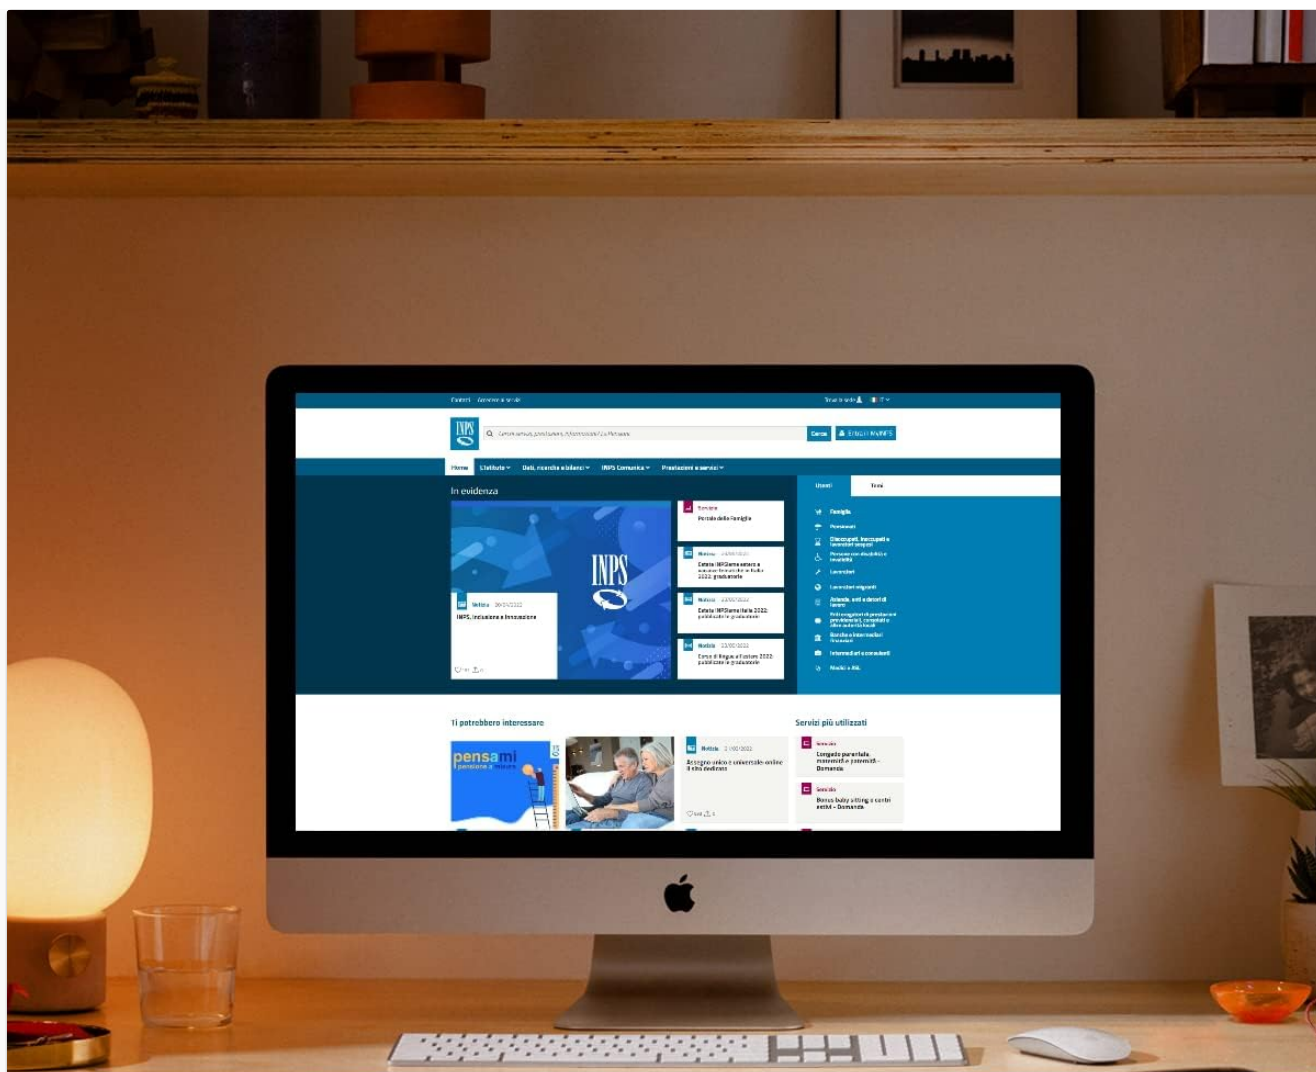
Contatti   Accedere ai servizi

Trova la sede   IT

INPS

Cerca servizi, prestazioni, informazioni? Ci Pensiamo

Cerca   Entra in MyINPS

Home   L'Istituto   Dati, ricerche e bilanci   INPS Comunica   Prestazioni e servizi

In evidenza

INPS

Notizia   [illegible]
INPS, inclusione e innovazione

Servizio
Portale della Famiglia

Notizia   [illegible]
Estate INPSieme estero e soggiorni studio in Italia 2022: graduatorie

Notizia   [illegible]
Estate INPSieme Italia 2022: pubblicate le graduatorie

Notizia   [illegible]
Corsi di lingua all'estero 2022: pubblicate le graduatorie

Utenti   Temi

Famiglie
Pensionati
Disoccupati, inoccupati e lavoratori sospesi
Persone con disabilità e invalidità
Lavoratori
Lavoratori migranti
Aziende, enti e datori di lavoro
Enti erogatori di prestazioni previdenziali, contabili e altre autorità locali
Banche e intermediari finanziari
Intermediari e consulenti
Medici e INL

Ti potrebbero interessare

pensami
pensione a misura

Notizia   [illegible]
Assegno unico e universale: online il sito dedicato

Servizi più utilizzati

Servizio
Congedo parentale, maternità e paternità - Domanda

Servizio
Bonus baby sitting e centri estivi - Domanda